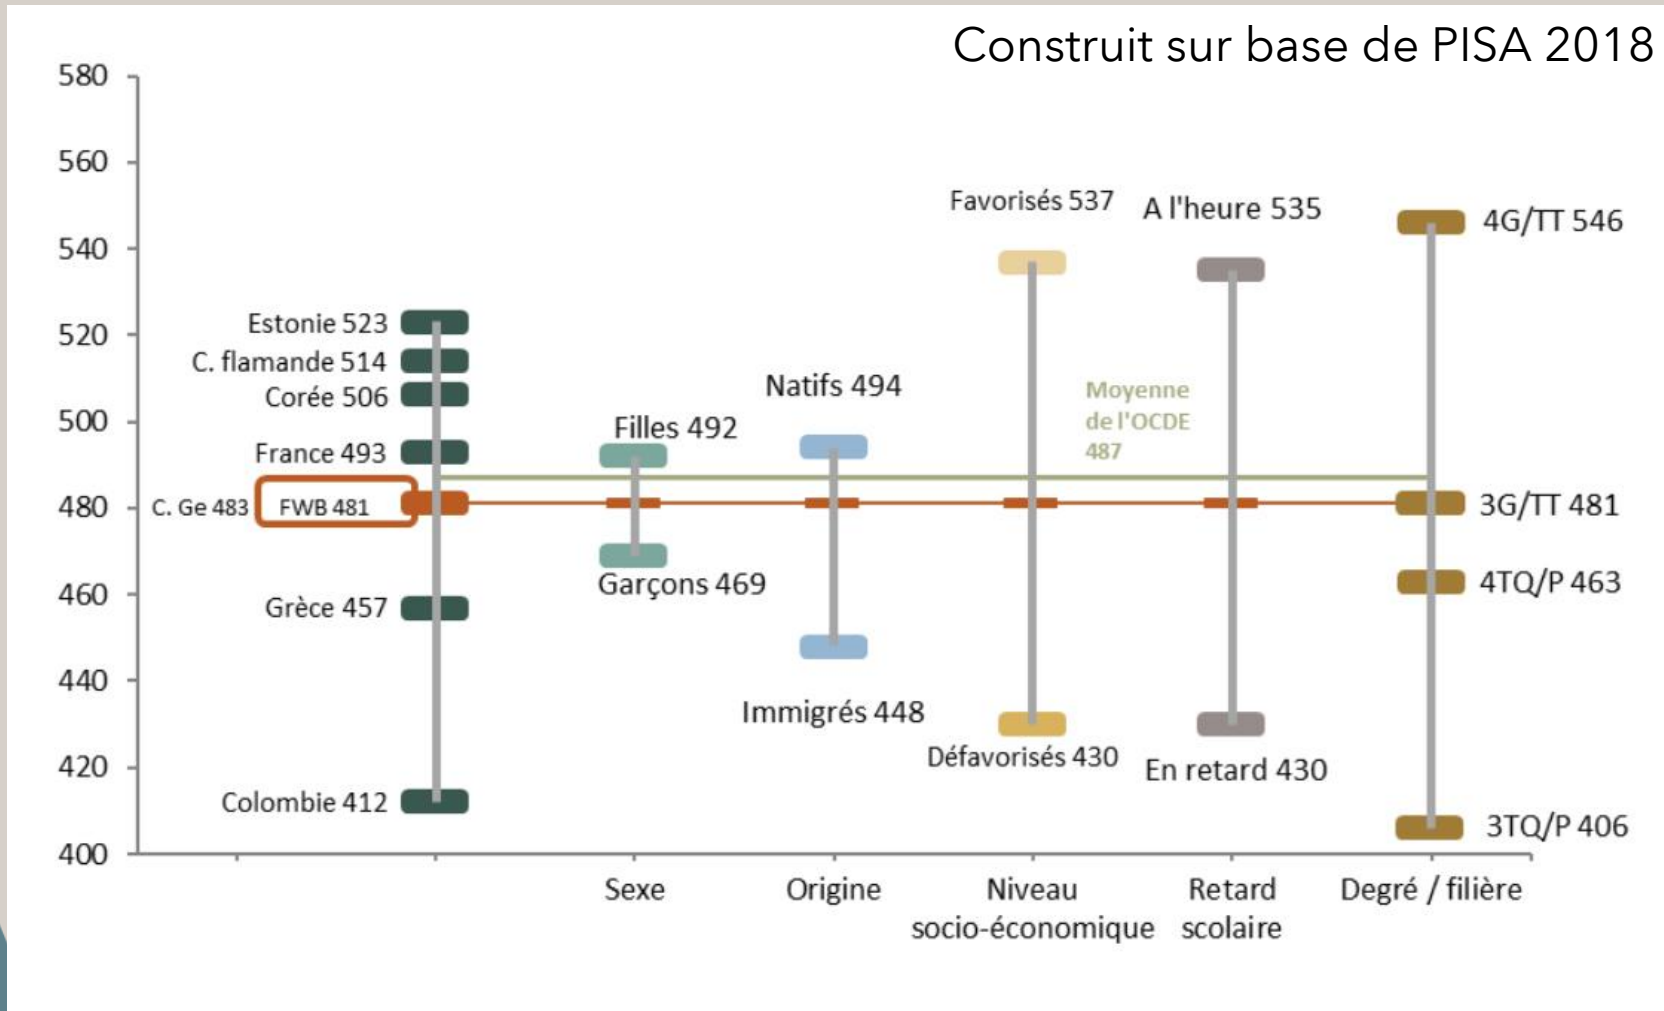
Construit sur base de PISA 2018

580
560
540
520
500
480
460
440
420
400

Estonie 523
C. flamande 514
Corée 506
France 493
C. Ge 483
FWB 481
Grèce 457
Colombie 412

Filles 492
Garçons 469

Natifs 494
Immigrés 448

Favorisés 537
Défavorisés 430

A l'heure 535
En retard 430

Moyenne de l'OCDE 487

4G/TT 546
3G/TT 481
4TQ/P 463
3TQ/P 406

Sexe
Origine
Niveau socio-économique
Retard scolaire
Degré / filière